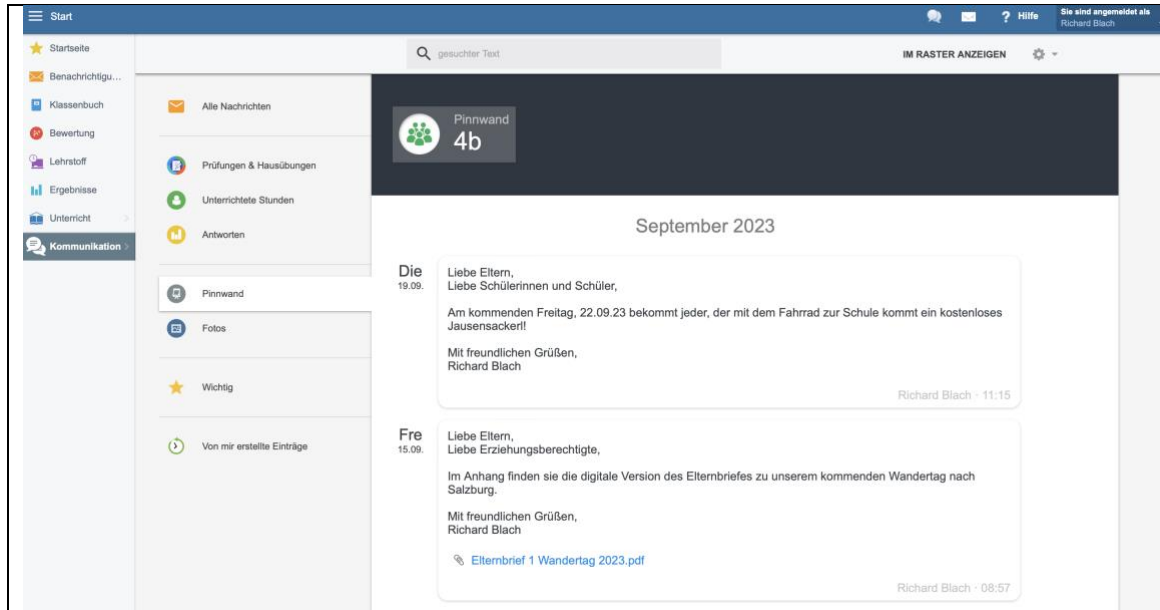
Start

? Hilfe

Sie sind angemeldet als
Richard Blach

Startseite
Benachrichtigu...
Klassenbuch
Bewertung
Lehrstoff
Ergebnisse
Unterricht
Kommunikation

gesuchter Text

IM RASTER ANZEIGEN

Alle Nachrichten

Prüfungen & Hausübungen
Unterrichtete Stunden
Antworten

Pinnwand
Fotos

Wichtig

Von mir erstellte Einträge

Pinnwand
4b

September 2023

Die
19.09.

Liebe Eltern,
Liebe Schülerinnen und Schüler,

Am kommenden Freitag, 22.09.23 bekommt jeder, der mit dem Fahrrad zur Schule kommt ein kostenloses Jausensackerl!

Mit freundlichen Grüßen,
Richard Blach

Richard Blach · 11:15

Fre
15.09.

Liebe Eltern,
Liebe Erziehungsberechtigte,

Im Anhang finden sie die digitale Version des Elternbriefes zu unserem kommenden Wandertag nach Salzburg.

Mit freundlichen Grüßen,
Richard Blach

Elternbrief 1 Wandertag 2023.pdf

Richard Blach · 08:57